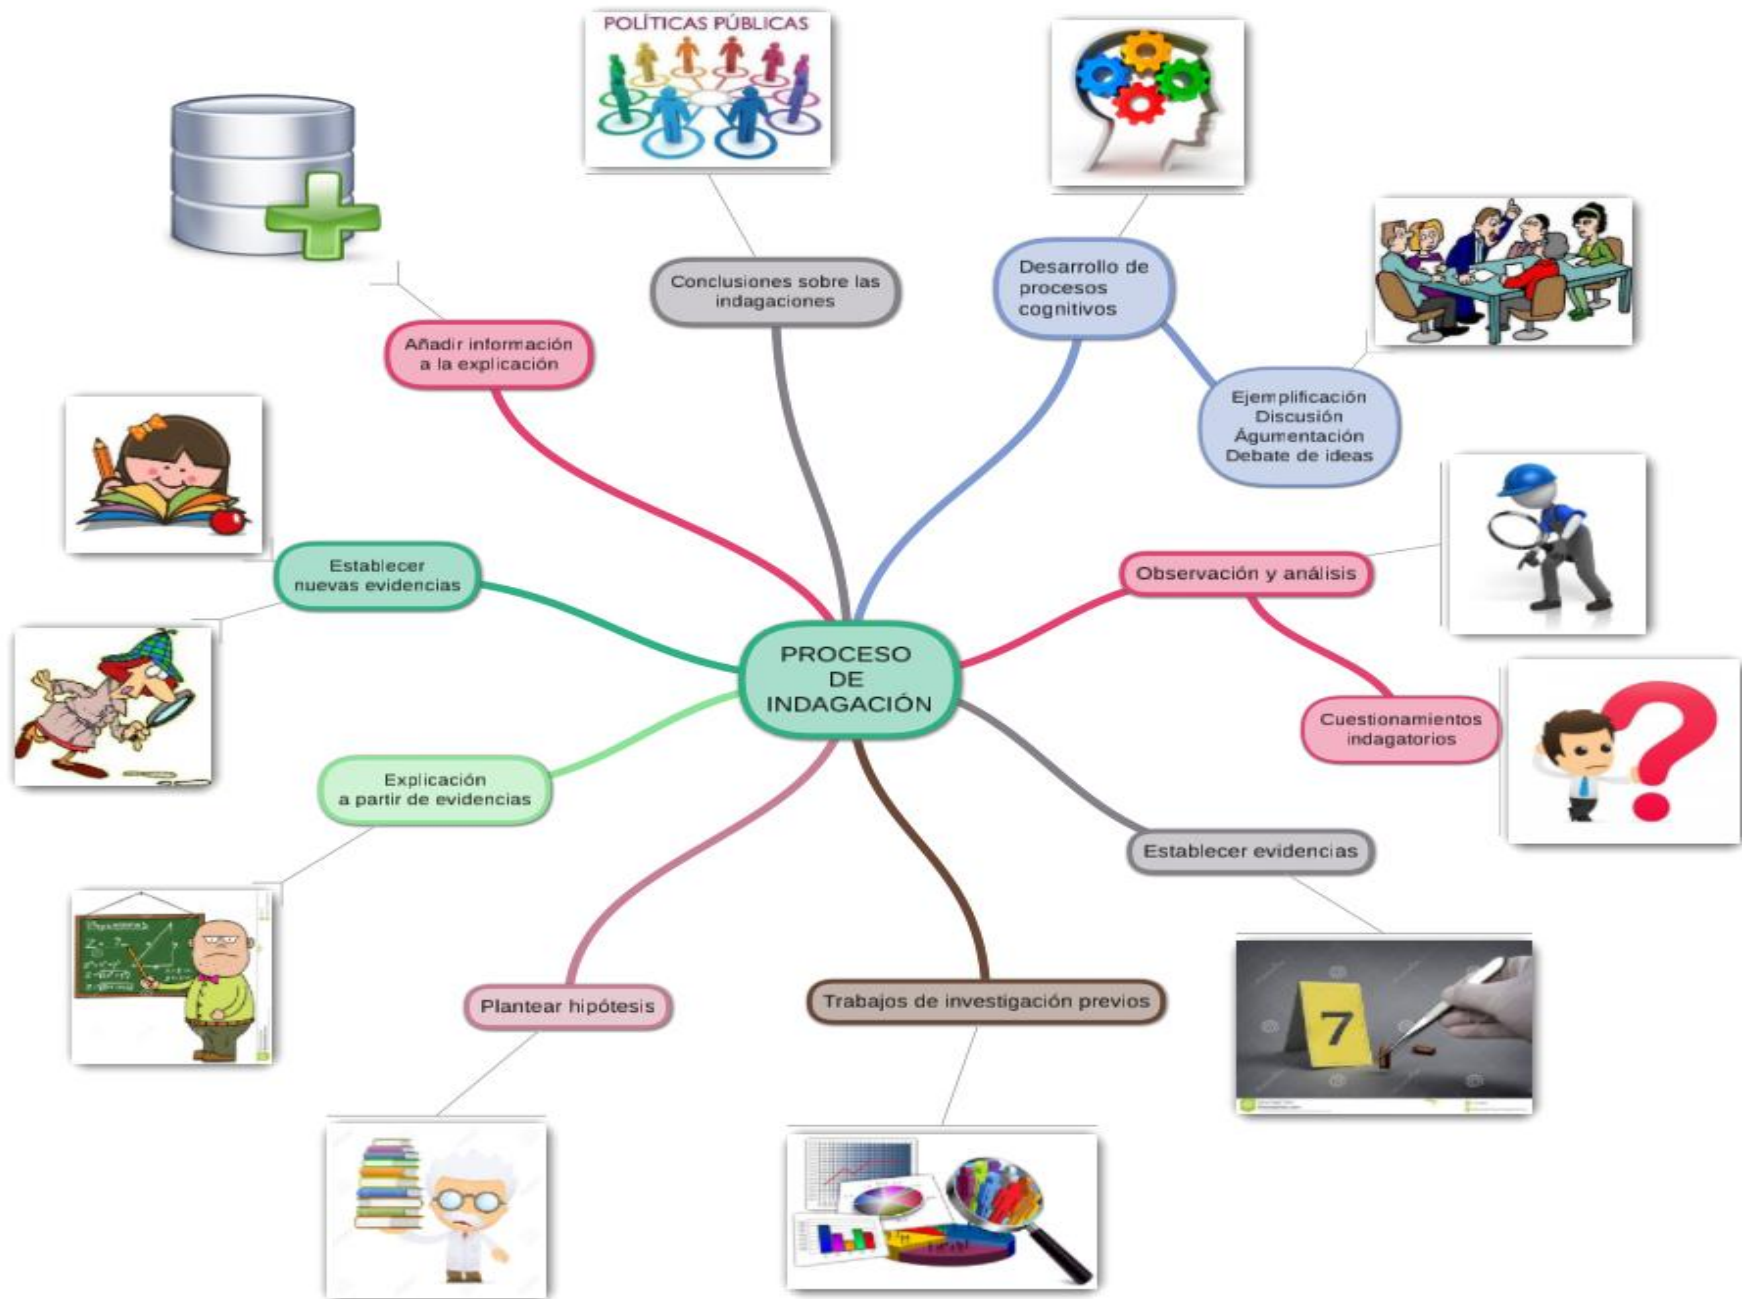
POLÍTICAS PÚBLICAS

Conclusiones sobre las indagaciones

Desarrollo de procesos cognitivos

Ejemplificación
Discusión
Águmentación
Debate de ideas

Añadir información a la explicación

Establecer nuevas evidencias

PROCESO DE INDAGACIÓN

Observación y análisis

Cuestionamientos indagatorios

Explicación a partir de evidencias

Establecer evidencias

Plantear hipótesis

Trabajos de investigación previos

7